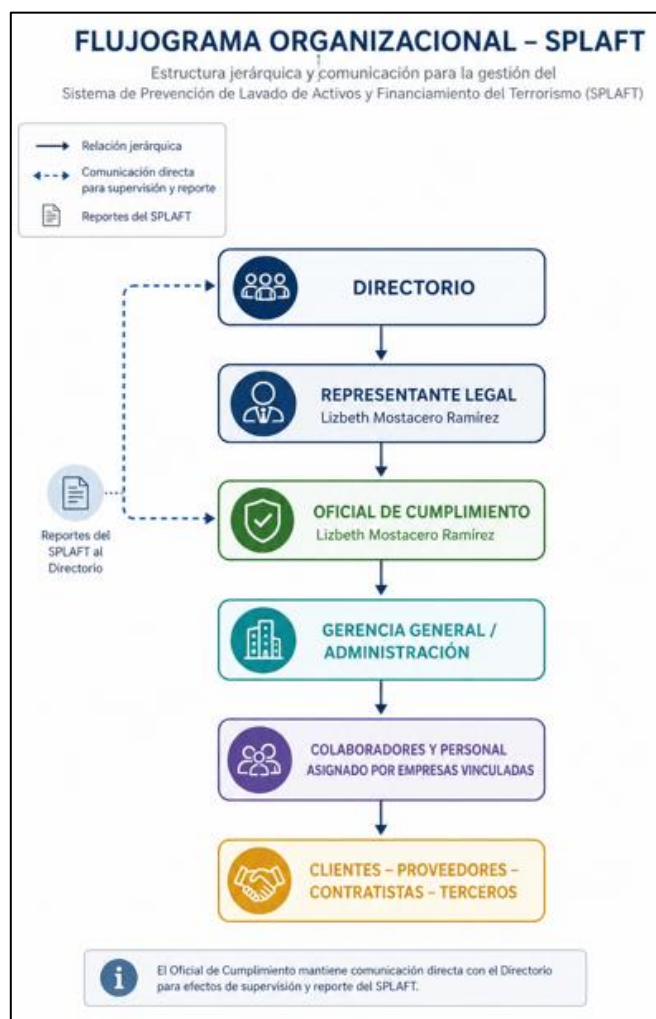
FLUJOGRAMA ORGANIZACIONAL – SPLAFT

Estructura jerárquica y comunicación para la gestión del Sistema de Prevención de Lavado de Activos y Financiamiento del Terrorismo (SPLAFT)

Relación jerárquica

Comunicación directa para supervisión y reporte

Reportes del SPLAFT

DIRECTORIO

REPRESENTANTE LEGAL
Lizbeth Mostacero Ramírez

Reportes del SPLAFT al Directorio

OFICIAL DE CUMPLIMIENTO
Lizbeth Mostacero Ramírez

GERENCIA GENERAL / ADMINISTRACIÓN

COLABORADORES Y PERSONAL ASIGNADO POR EMPRESAS VINCULADAS

CLIENTES – PROVEEDORES – CONTRATISTAS – TERCEROS

El Oficial de Cumplimiento mantiene comunicación directa con el Directorio para efectos de supervisión y reporte del SPLAFT.